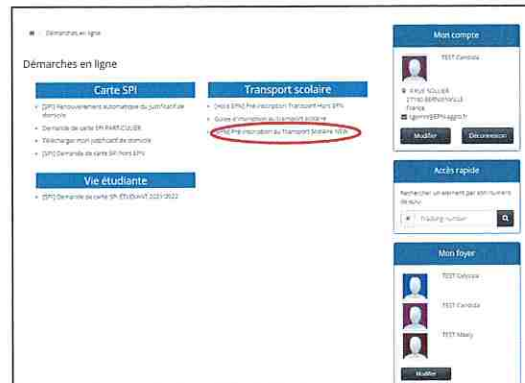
Démarches en ligne

Démarches en ligne

Carte SPI

[SPI] Renouvellement automatique du justificatif de domicile

Demande de carte SPI PARTICULIER

Télécharger mon justificatif de domicile

[SPI] Demande de carte SPI hors EPV

Vie étudiante

[SPI] Demande de carte SPI ETUDIANT 2021/2022

Transport scolaire

[Hors EPV] Pré-inscription Transport Hors EPV

Guide d'information au transport scolaire

[EPV] Pré-inscription au Transport Scolaire 2022

Mon compte

TEST Candida

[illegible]
France
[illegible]

Modifier

Déconnexion

Accès rapide

Rechercher un élément par son numéro de suivi

Tracking number

Mon foyer

TEST Celestia

TEST Candida

TEST Mikaly

Modifier